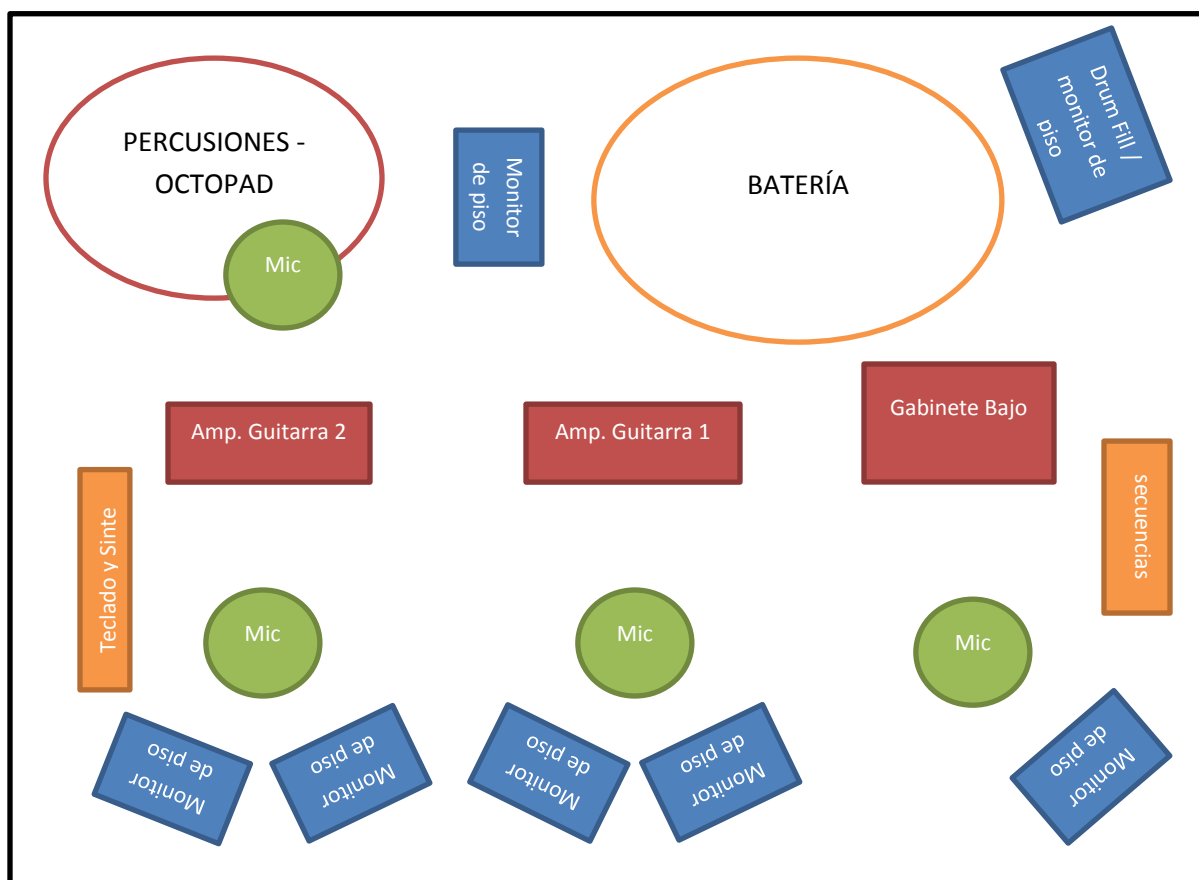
PERCUSIONES - OCTOPAD

Mic

Monitor de piso

BATERÍA

Drum Fill / monitor de piso

Amp. Guitarra 2

Amp. Guitarra 1

Gabinete Bajo

Teclado y Sinte

secuencias

Mic

Mic

Mic

Monitor de piso

Monitor de piso

Monitor de piso

Monitor de piso

Monitor de piso